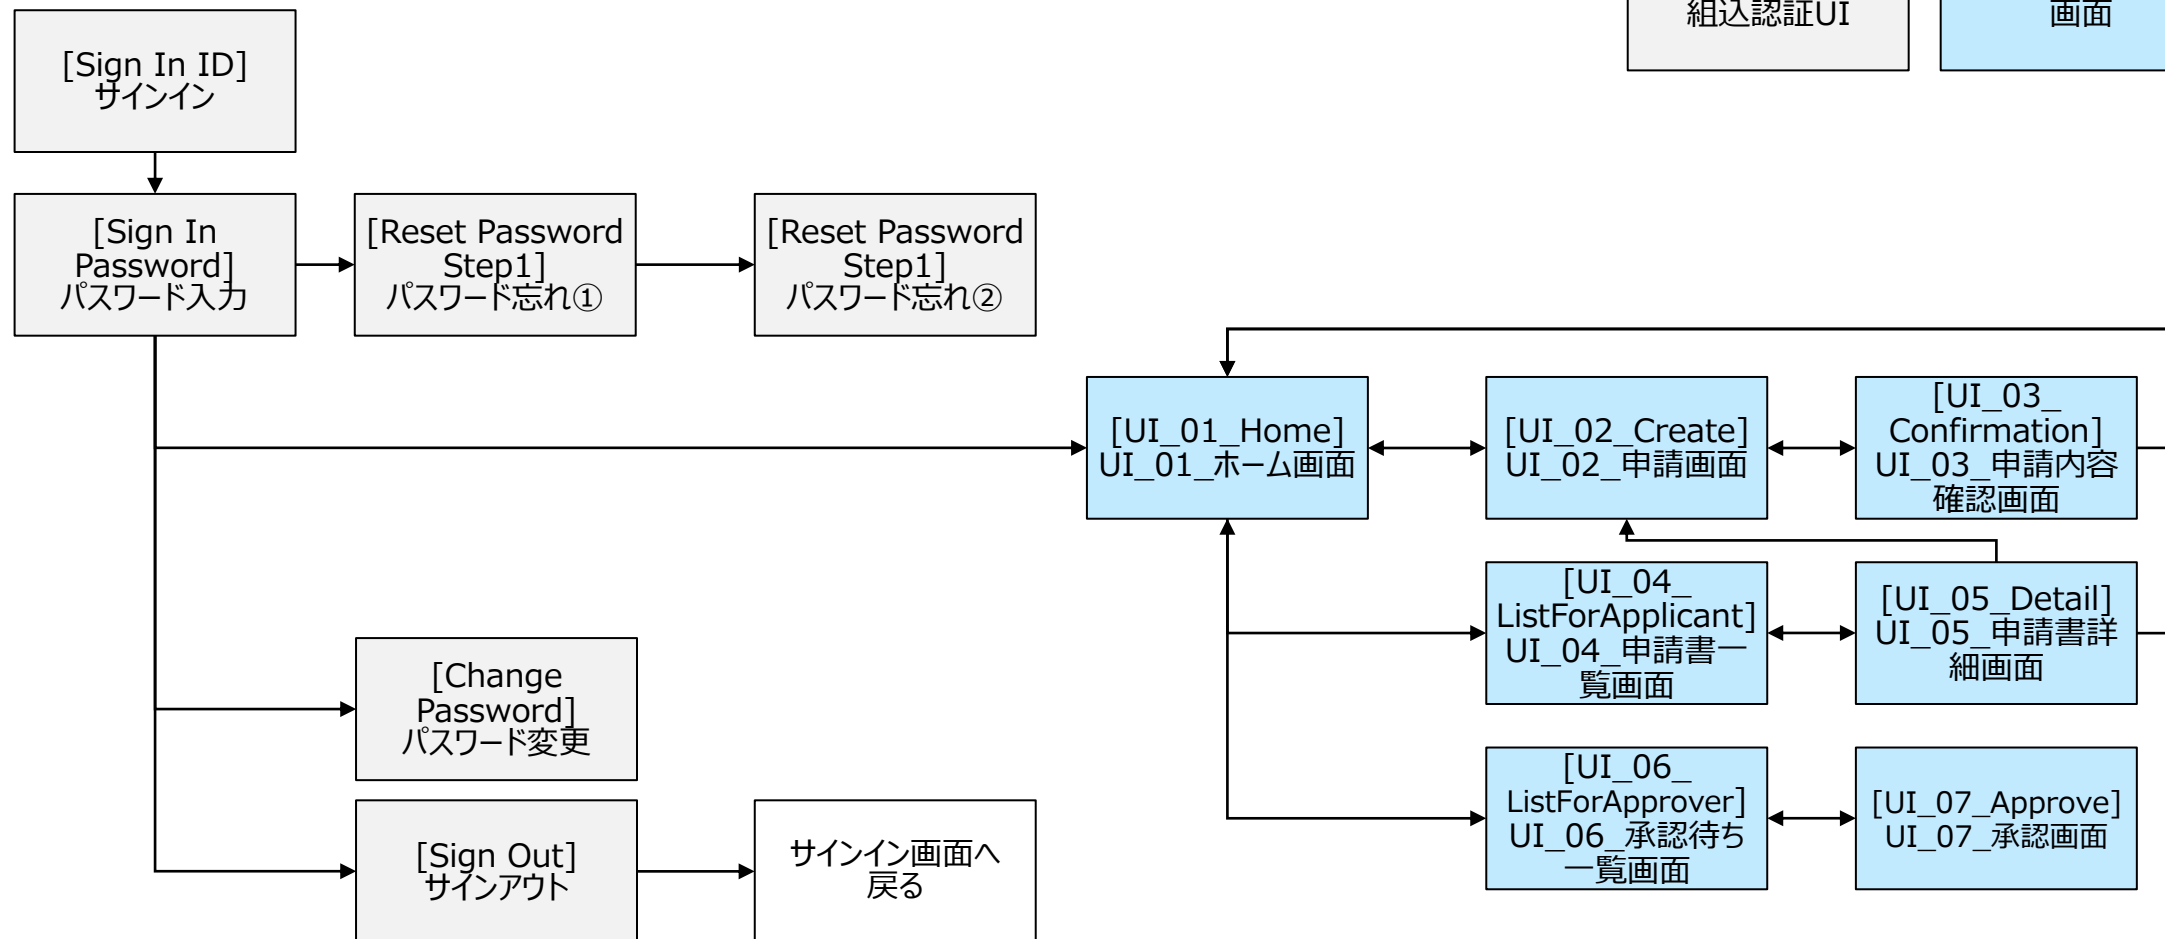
組込認証UI

画面

[Sign In ID]
サインイン

[Sign In Password]
パスワード入力

[Reset Password Step1]
パスワード忘れ①

[Reset Password Step1]
パスワード忘れ②

[UI_01_Home]
UI_01_ホーム画面

[UI_02_Create]
UI_02_申請画面

[UI_03_Confirmation]
UI_03_申請内容確認画面

[UI_04_ListForApplicant]
UI_04_申請書一覧画面

[UI_05_Detail]
UI_05_申請書詳細画面

[UI_06_ListForApprover]
UI_06_承認待ち一覧画面

[UI_07_Approve]
UI_07_承認画面

[Change Password]
パスワード変更

[Sign Out]
サインアウト

サインイン画面へ戻る